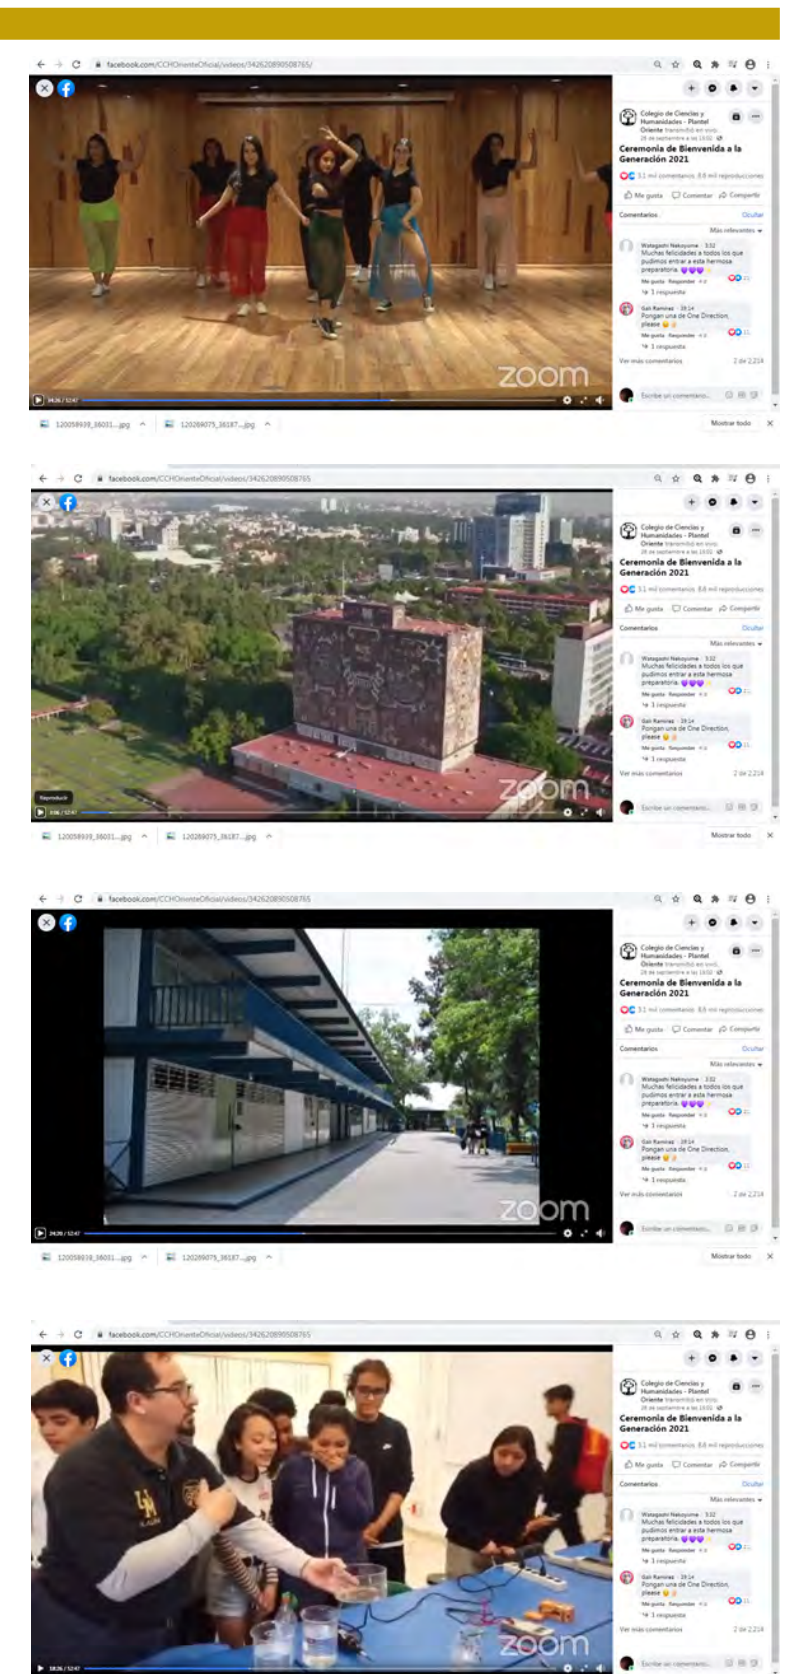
facebook.com/CCHOrienteOficial/videos/342620890508765/

Colegio de Ciencias y Humanidades - Plantel Oriente transmitió en vivo.
Ceremonia de Bienvenida a la Generación 2021
1.1 mil comentarios 8.8 mil reproducciones
Me gusta Comentar Compartir
Comentarios Ocultar
Más relevantes
Watagashi Nakayome · 3:32
Muchas felicidades a todos los que pudimos entrar a esta hermosa preparatoria.
Me gusta Responder
1 respuesta
Gali Ramirez · 39:14
Pongan una de One Direction please
Me gusta Responder
1 respuesta
Ver más comentarios 2 de 2.224
Escribe un comentario...
zoom
120058939_36031....jpg
120289075_36187....jpg
Mostrar todo

facebook.com/CCHOrienteOficial/videos/342620890508765
Colegio de Ciencias y Humanidades - Plantel Oriente transmitió en vivo.
Ceremonia de Bienvenida a la Generación 2021
1.1 mil comentarios 8.8 mil reproducciones
Me gusta Comentar Compartir
Comentarios Ocultar
Más relevantes
Watagashi Nakayome · 3:32
Muchas felicidades a todos los que pudimos entrar a esta hermosa preparatoria.
Me gusta Responder
1 respuesta
Gali Ramirez · 39:14
Pongan una de One Direction please
Me gusta Responder
1 respuesta
Ver más comentarios 2 de 2.224
Escribe un comentario...
Reproducir
zoom
120058939_36031....jpg
120289075_36187....jpg
Mostrar todo

facebook.com/CCHOrienteOficial/videos/342620890508765
Colegio de Ciencias y Humanidades - Plantel Oriente transmitió en vivo.
Ceremonia de Bienvenida a la Generación 2021
1.1 mil comentarios 8.8 mil reproducciones
Me gusta Comentar Compartir
Comentarios Ocultar
Más relevantes
Watagashi Nakayome · 3:32
Muchas felicidades a todos los que pudimos entrar a esta hermosa preparatoria.
Me gusta Responder
1 respuesta
Gali Ramirez · 39:14
Pongan una de One Direction please
Me gusta Responder
1 respuesta
Ver más comentarios 2 de 2.224
Escribe un comentario...
zoom
120058939_36031....jpg
120289075_36187....jpg
Mostrar todo

facebook.com/CCHOrienteOficial/videos/342620890508765
Colegio de Ciencias y Humanidades - Plantel Oriente transmitió en vivo.
Ceremonia de Bienvenida a la Generación 2021
1.1 mil comentarios 8.8 mil reproducciones
Me gusta Comentar Compartir
Comentarios Ocultar
Más relevantes
Watagashi Nakayome · 3:32
Muchas felicidades a todos los que pudimos entrar a esta hermosa preparatoria.
Me gusta Responder
1 respuesta
Gali Ramirez · 39:14
Pongan una de One Direction please
Me gusta Responder
1 respuesta
Ver más comentarios 2 de 2.224
Escribe un comentario...
zoom